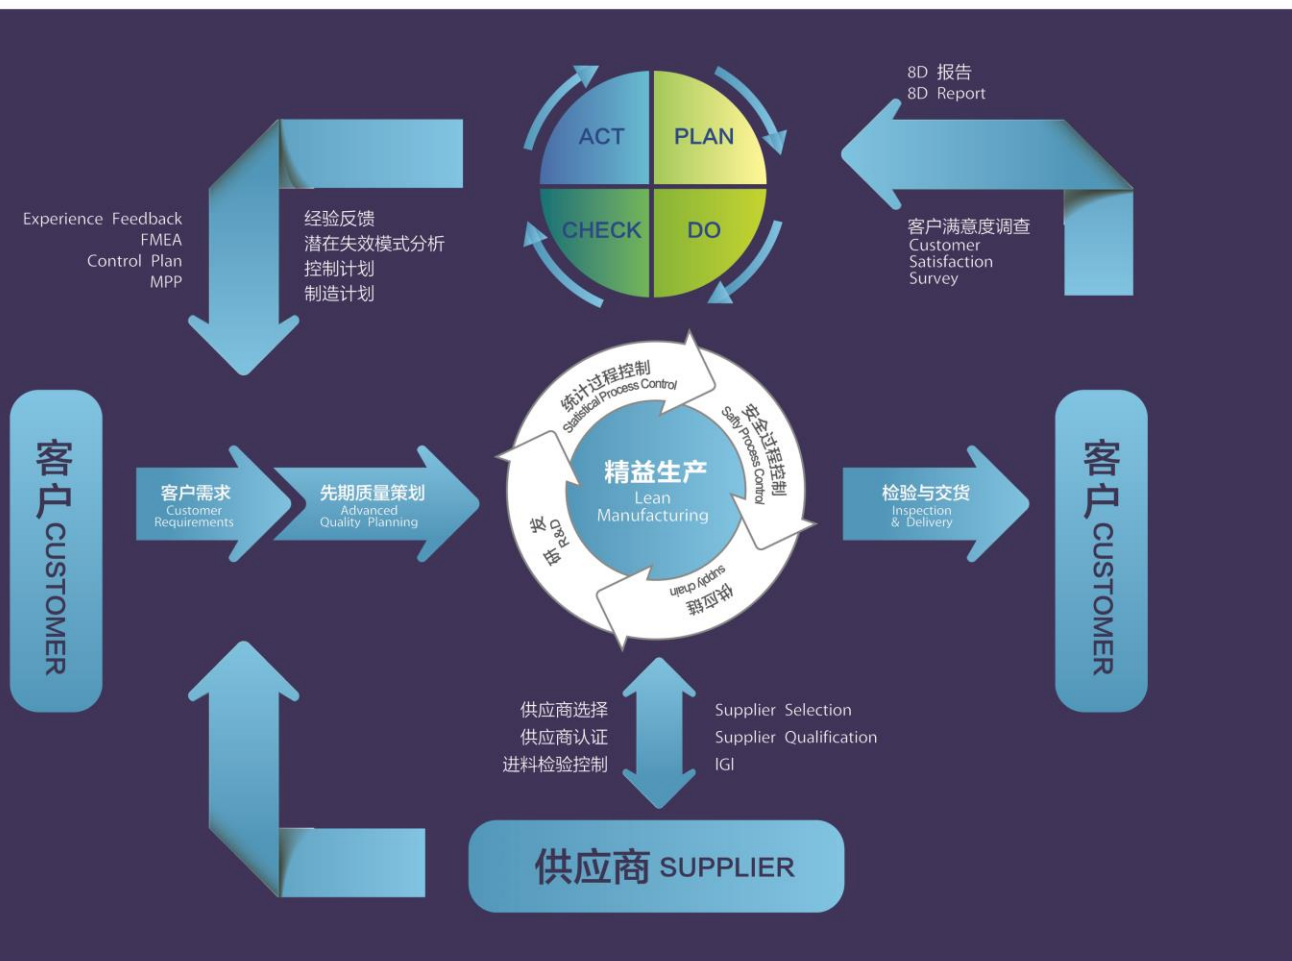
ACT
PLAN
CHECK
DO

8D 报告
8D Report

Experience Feedback
FMEA
Control Plan
MPP

经验反馈
潜在失效模式分析
控制计划
制造计划

客户满意度调查
Customer Satisfaction Survey

客户 CUSTOMER

客户需求
Customer Requirements

先期质量策划
Advanced Quality Planning

统计过程控制
Statistical Process Control

安全过程控制
Safty Process Control

精益生产
Lean Manufacturing

研发
R&D

供应链
supply chain

检验与交货
Inspection & Delivery

客户 CUSTOMER

供应商选择
供应商认证
进料检验控制

Supplier Selection
Supplier Qualification
IGI

供应商 SUPPLIER